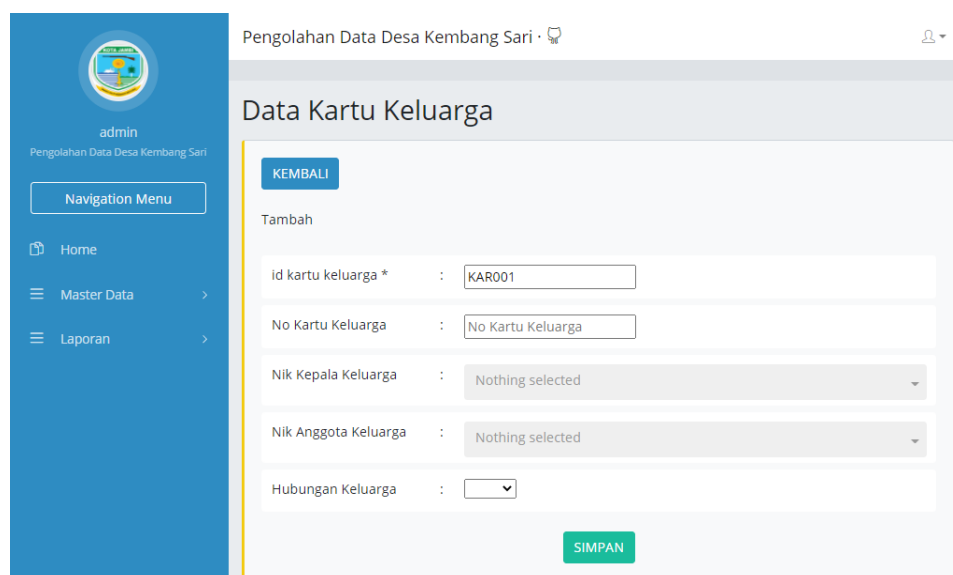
admin
Pengolahan Data Desa Kembang Sari

Navigation Menu

Home
Master Data
Laporan

Pengolahan Data Desa Kembang Sari ·

Data Kartu Keluarga

KEMBALI

Tambah

| id kartu keluarga * | : | KAR001 |
|---|---|---|
| No Kartu Keluarga | : | No Kartu Keluarga |
| Nik Kepala Keluarga | : | Nothing selected |
| Nik Anggota Keluarga | : | Nothing selected |
| Hubungan Keluarga | : | |

SIMPAN